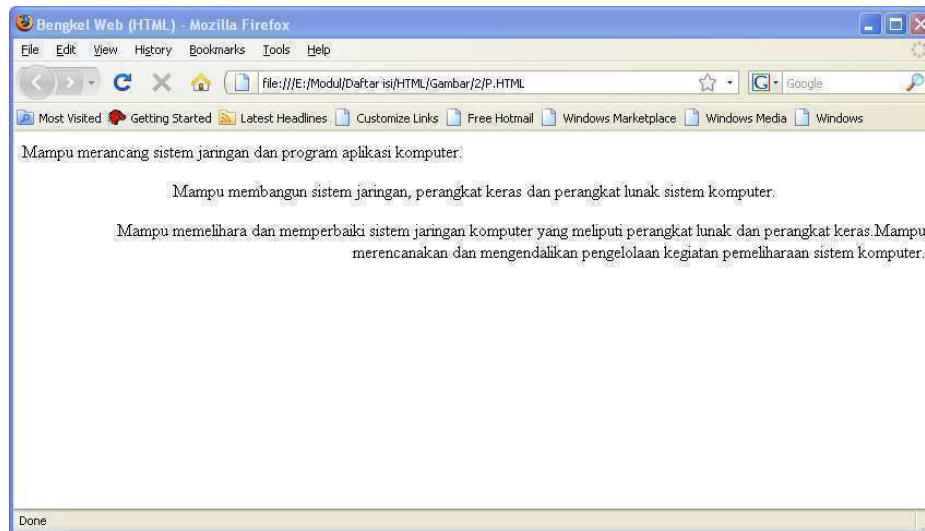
Bengkel Web (HTML) - Mozilla Firefox

File Edit View History Bookmarks Tools Help

file:///E:/Modul/Daftar isi/HTML/Gambar/2/P.HTML

Google

Most Visited Getting Started Latest Headlines Customize Links Free Hotmail Windows Marketplace Windows Media Windows

Mampu merancang sistem jaringan dan program aplikasi komputer.

Mampu membangun sistem jaringan, perangkat keras dan perangkat lunak sistem komputer.

Mampu memelihara dan memperbaiki sistem jaringan komputer yang meliputi perangkat lunak dan perangkat keras.Mampu merencanakan dan mengendalikan pengelolaan kegiatan pemeliharaan sistem komputer.

Done